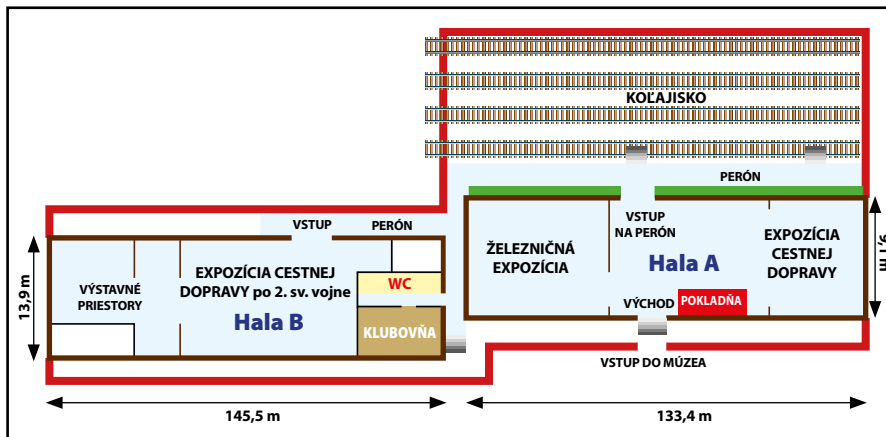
KOĽAJISKO

PERÓN

VSTUP

PERÓN

13,9 m

VÝSTAVNÉ PRIESTORY

EXPOZÍCIA CESTNEJ DOPRAVY po 2. sv. vojne

Hala B

WC

KLUBOVŇA

ŽELEZNIČNÁ EXPOZÍCIA

VSTUP NA PERÓN

Hala A

EXPOZÍCIA CESTNEJ DOPRAVY

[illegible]

VÝCHOD

POKLADŇA

VSTUP DO MÚZEA

145,5 m

133,4 m